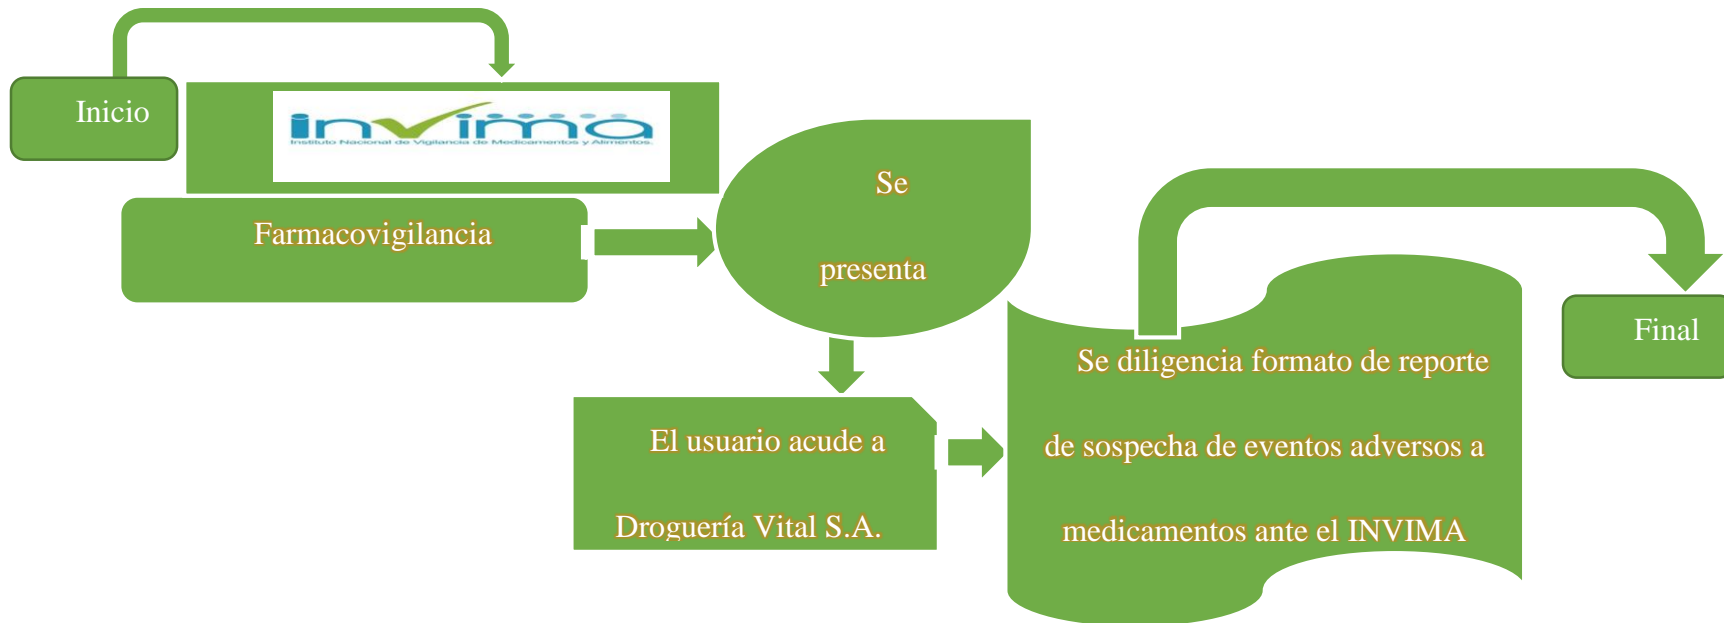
Inicio

invima
Instituto Nacional de Vigilancia de Medicamentos y Alimentos

Farmacovigilancia

Se presenta

El usuario acude a Droguería Vital S.A.

Se diligencia formato de reporte de sospecha de eventos adversos a medicamentos ante el INVIMA

Final